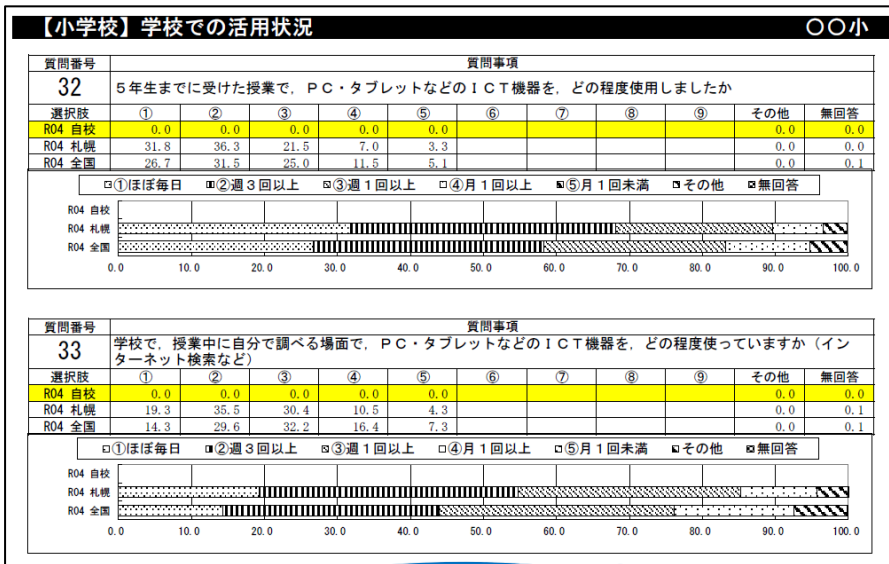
【小学校】学校での活用状況 ○○小

| 質問番号 | 質問事項 |
|---|---|
| 32 | ５年生までに受けた授業で，ＰＣ・タブレットなどのＩＣＴ機器を，どの程度使用しましたか |

| 選択肢 | ① | ② | ③ | ④ | ⑤ | ⑥ | ⑦ | ⑧ | ⑨ | その他 | 無回答 |
|---|---|---|---|---|---|---|---|---|---|---|---|
| R04 自校 | 0.0 | 0.0 | 0.0 | 0.0 | 0.0 | | | | | 0.0 | 0.0 |
| R04 札幌 | 31.8 | 36.3 | 21.5 | 7.0 | 3.3 | | | | | 0.0 | 0.0 |
| R04 全国 | 26.7 | 31.5 | 25.0 | 11.5 | 5.1 | | | | | 0.0 | 0.1 |

①ほぼ毎日 ②週３回以上 ③週１回以上 ④月１回以上 ⑤月１回未満 その他 無回答

R04 自校
R04 札幌
R04 全国

0.0 10.0 20.0 30.0 40.0 50.0 60.0 70.0 80.0 90.0 100.0

| 質問番号 | 質問事項 |
|---|---|
| 33 | 学校で，授業中に自分で調べる場面で，ＰＣ・タブレットなどのＩＣＴ機器を，どの程度使っていますか（インターネット検索など） |

| 選択肢 | ① | ② | ③ | ④ | ⑤ | ⑥ | ⑦ | ⑧ | ⑨ | その他 | 無回答 |
|---|---|---|---|---|---|---|---|---|---|---|---|
| R04 自校 | 0.0 | 0.0 | 0.0 | 0.0 | 0.0 | | | | | 0.0 | 0.0 |
| R04 札幌 | 19.3 | 35.5 | 30.4 | 10.5 | 4.3 | | | | | 0.0 | 0.1 |
| R04 全国 | 14.3 | 29.6 | 32.2 | 16.4 | 7.3 | | | | | 0.0 | 0.1 |

①ほぼ毎日 ②週３回以上 ③週１回以上 ④月１回以上 ⑤月１回未満 その他 無回答

R04 自校
R04 札幌
R04 全国

0.0 10.0 20.0 30.0 40.0 50.0 60.0 70.0 80.0 90.0 100.0